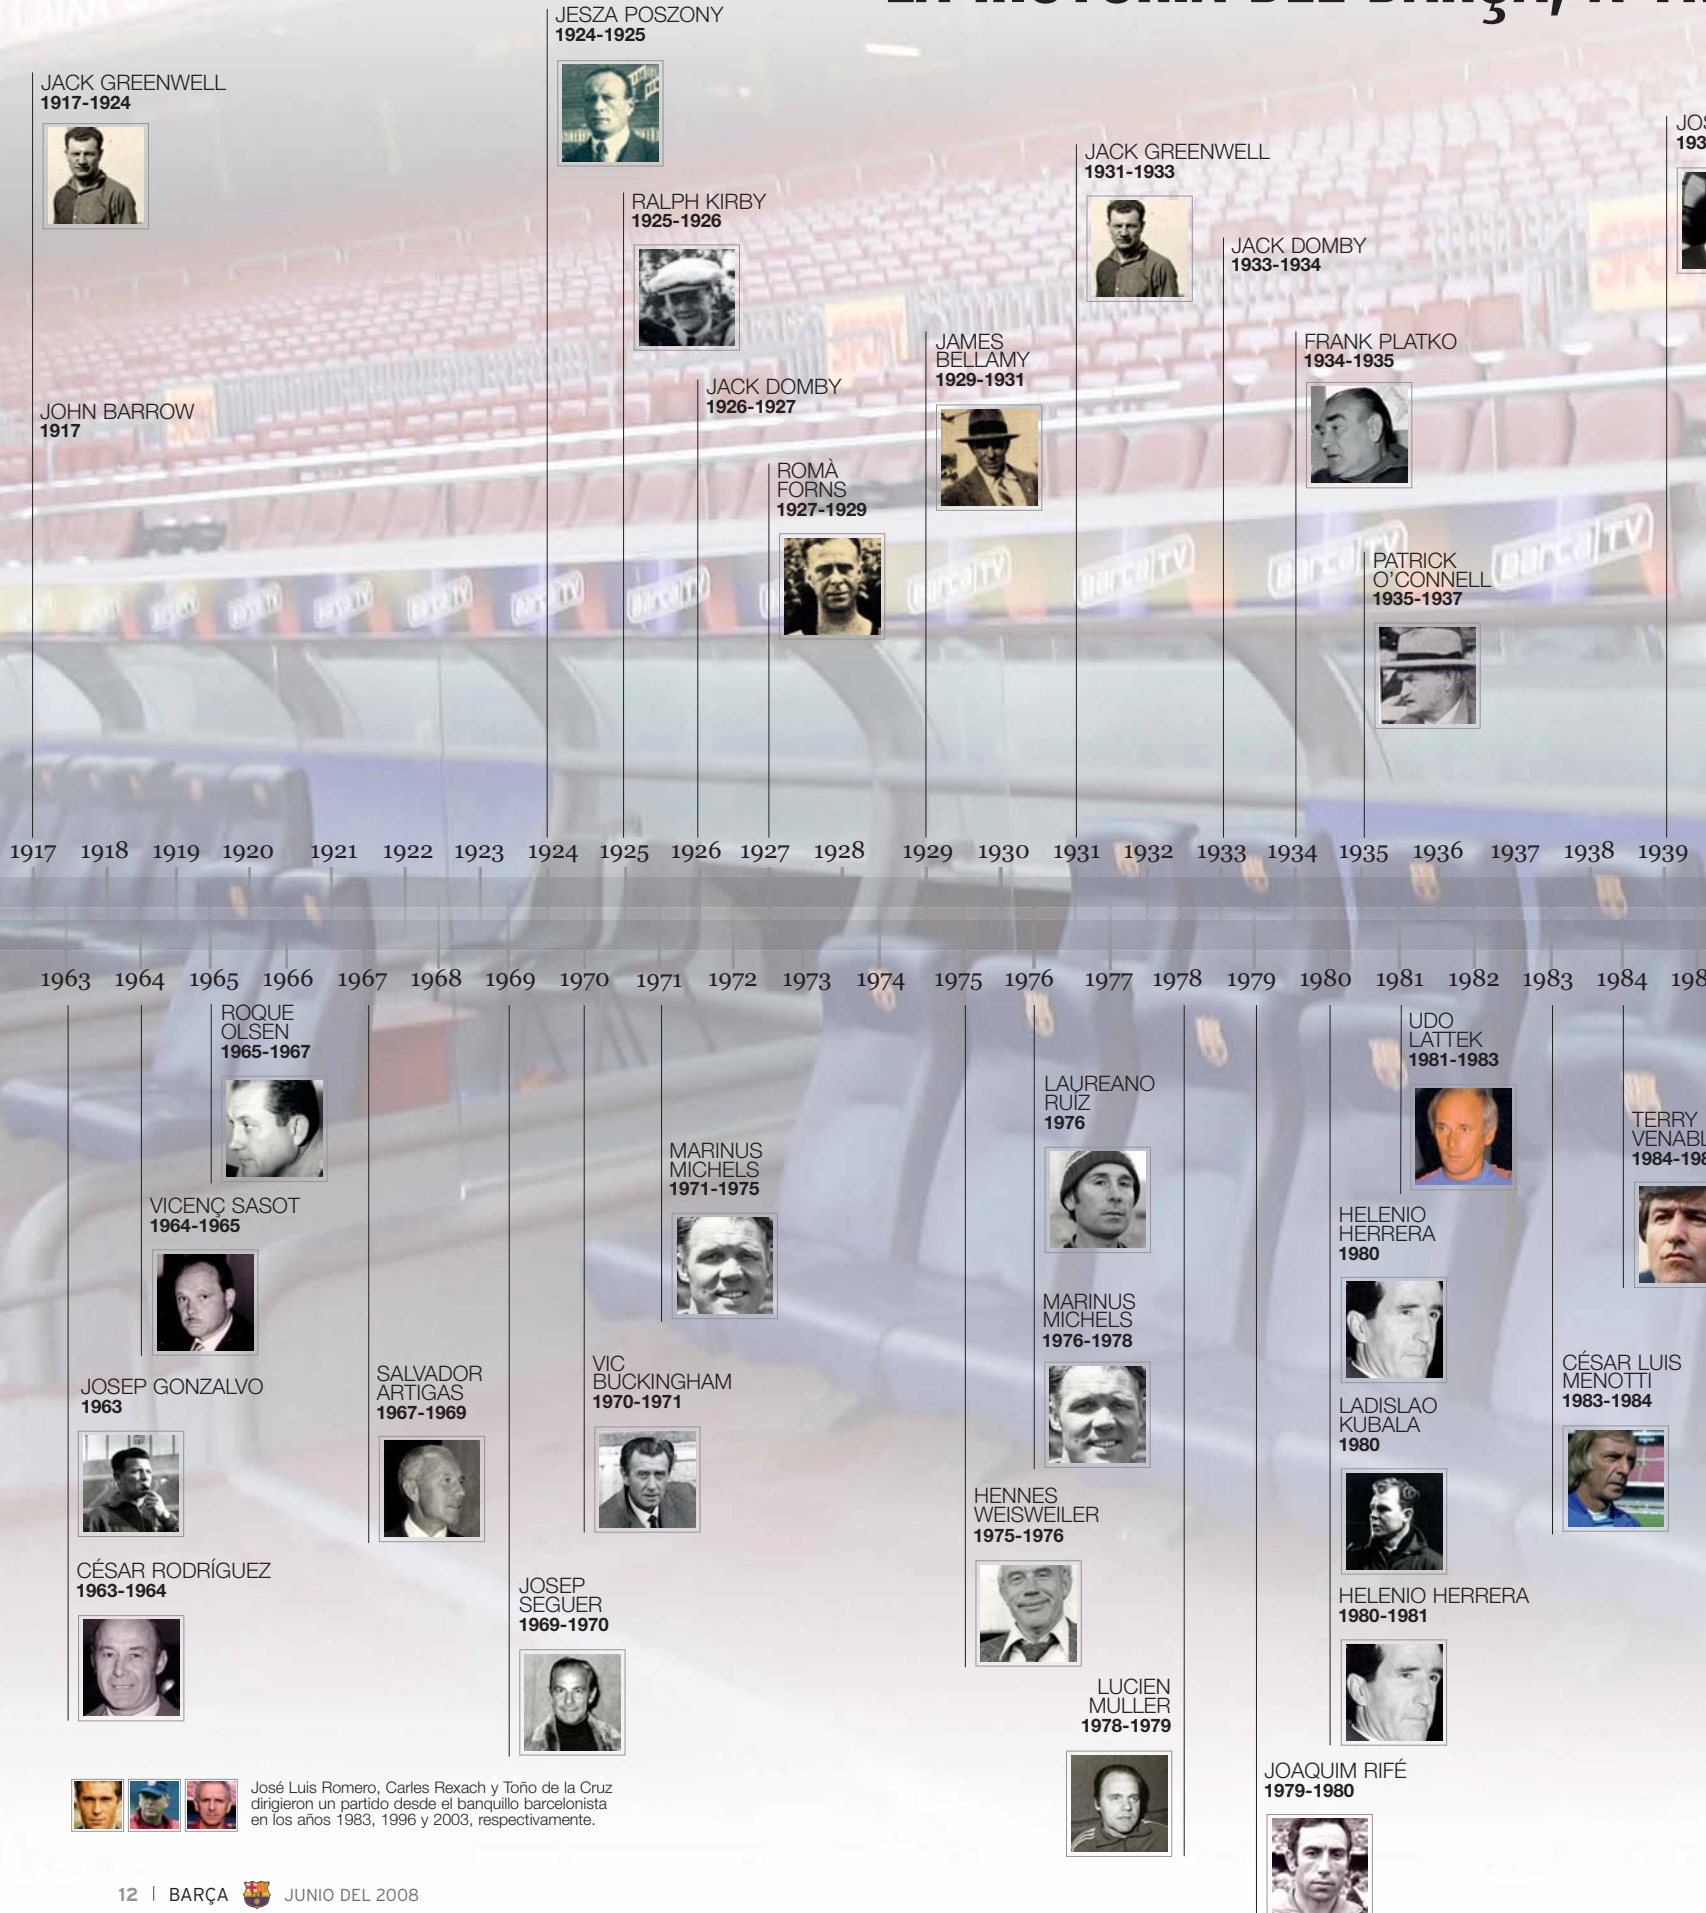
JACK GREENWELL
1917-1924

JOHN BARROW
1917

JESZA POSZONY
1924-1925

RALPH KIRBY
1925-1926

JACK DOMBY
1926-1927

ROMÀ FORNS
1927-1929

JAMES BELLAMY
1929-1931

JACK GREENWELL
1931-1933

JACK DOMBY
1933-1934

FRANK PLATKO
1934-1935

PATRICK O'CONNELL
1935-1937

JO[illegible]
193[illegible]

1917 1918 1919 1920 1921 1922 1923 1924 1925 1926 1927 1928 1929 1930 1931 1932 1933 1934 1935 1936 1937 1938 1939

1963 1964 1965 1966 1967 1968 1969 1970 1971 1972 1973 1974 1975 1976 1977 1978 1979 1980 1981 1982 1983 1984 198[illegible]

ROQUE OLSEN
1965-1967

VICENÇ SASOT
1964-1965

JOSEP GONZALVO
1963

CÉSAR RODRÍGUEZ
1963-1964

SALVADOR ARTIGAS
1967-1969

JOSEP SEGUER
1969-1970

VIC BUCKINGHAM
1970-1971

MARINUS MICHELS
1971-1975

HENNES WEISWEILER
1975-1976

LAUREANO RUIZ
1976

MARINUS MICHELS
1976-1978

LUCIEN MULLER
1978-1979

JOAQUIM RIFÉ
1979-1980

HELENIO HERRERA
1980

LADISLAO KUBALA
1980

HELENIO HERRERA
1980-1981

UDO LATTEK
1981-1983

CÉSAR LUIS MENOTTI
1983-1984

TERRY VENABL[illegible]
1984-19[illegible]

José Luis Romero, Carles Rexach y Toño de la Cruz dirigieron un partido desde el banquillo barcelonista en los años 1983, 1996 y 2003, respectivamente.

12 | BARÇA JUNIO DEL 2008